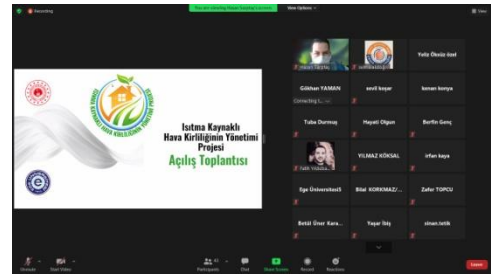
Recording

You are viewing Hasan Sarıkaya's screen

View Options

Isıtma Kaynaklı Hava Kirliliğinin Yönetimi Projesi

Açılış Toplantısı

ISITMA KAYNAKLI HAVA KİRLİLİĞİNİN YÖNETİMİ PROJESİ

Hasan Sarıkaya

Yeliz Öksüz özel

Gökhan YAMAN

Connecting t...

sevil koyar

kenan konya

Tuba Durmuş

Hayati Olgun

Berfin Genç

Talih Yoldaş...

YILMAZ KÖKSAL

irfan kaya

Ege Üniversitesi5

Bilal KORKMAZ/...

Zafer TOPCU

Betül Ürer Kara...

Yaşar İbiş

sinan.tetik

Unmute

Start Video

Participants

Chat

Share Screen

Record

Reactions

Leave